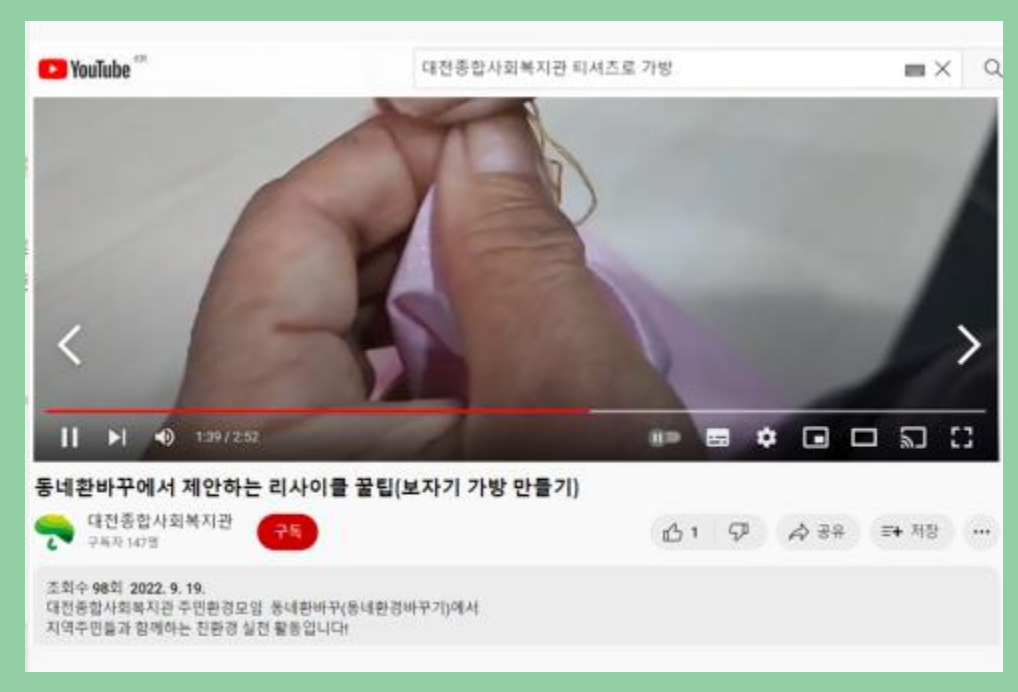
YouTube KR

대전종합사회복지관 티셔츠로 가방

1:39 / 2:52

동네환바꾸에서 제안하는 리사이클 꿀팁(보자기 가방 만들기)

대전종합사회복지관
구독자 147명

구독

1

공유

저장

...

조회수 98회 2022. 9. 19.
대전종합사회복지관 주민환경모임 동네환바꾸(동네환경바꾸기)에서
지역주민들과 함께하는 친환경 실천 활동입니다!